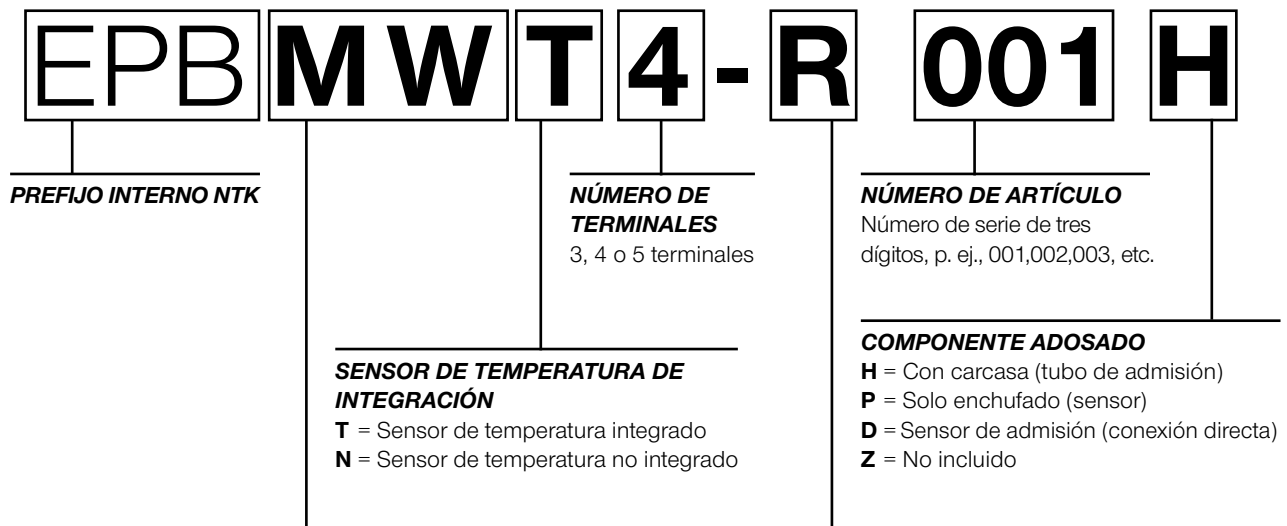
EPB MW T 4 - R 001 H

PREFIJO INTERNO NTK

NÚMERO DE TERMINALES
3, 4 o 5 terminales

NÚMERO DE ARTÍCULO
Número de serie de tres dígitos, p. ej., 001,002,003, etc.

COMPONENTE ADOSADO
**H** = Con carcasa (tubo de admisión)
**P** = Solo enchufado (sensor)
**D** = Sensor de admisión (conexión directa)
**Z** = No incluido

SENSOR DE TEMPERATURA DE INTEGRACIÓN
**T** = Sensor de temperatura integrado
**N** = Sensor de temperatura no integrado